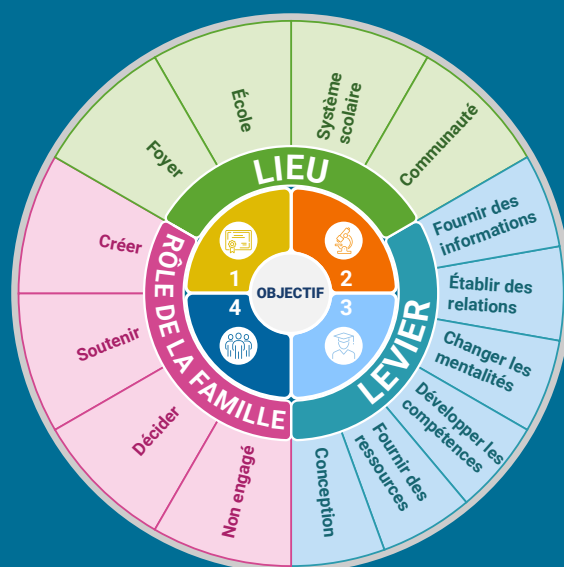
LIEU

Foyer

École

Système scolaire

Communauté

LEVIER

Fournir des informations

Établir des relations

Changer les mentalités

Développer les compétences

Fournir des ressources

Conception

RÔLE DE LA FAMILLE

Créer

Soutenir

Décider

Non engagé

1

2

3

4

OBJECTIF